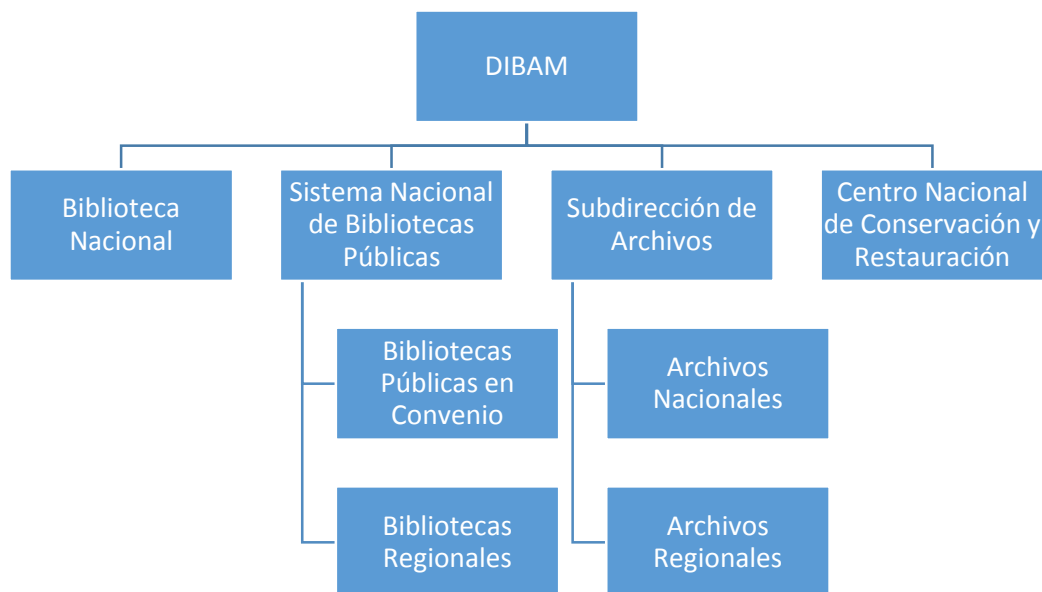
DIBAM

Biblioteca Nacional

Sistema Nacional de Bibliotecas Públicas

Subdirección de Archivos

Centro Nacional de Conservación y Restauración

Bibliotecas Públicas en Convenio

Bibliotecas Regionales

Archivos Nacionales

Archivos Regionales